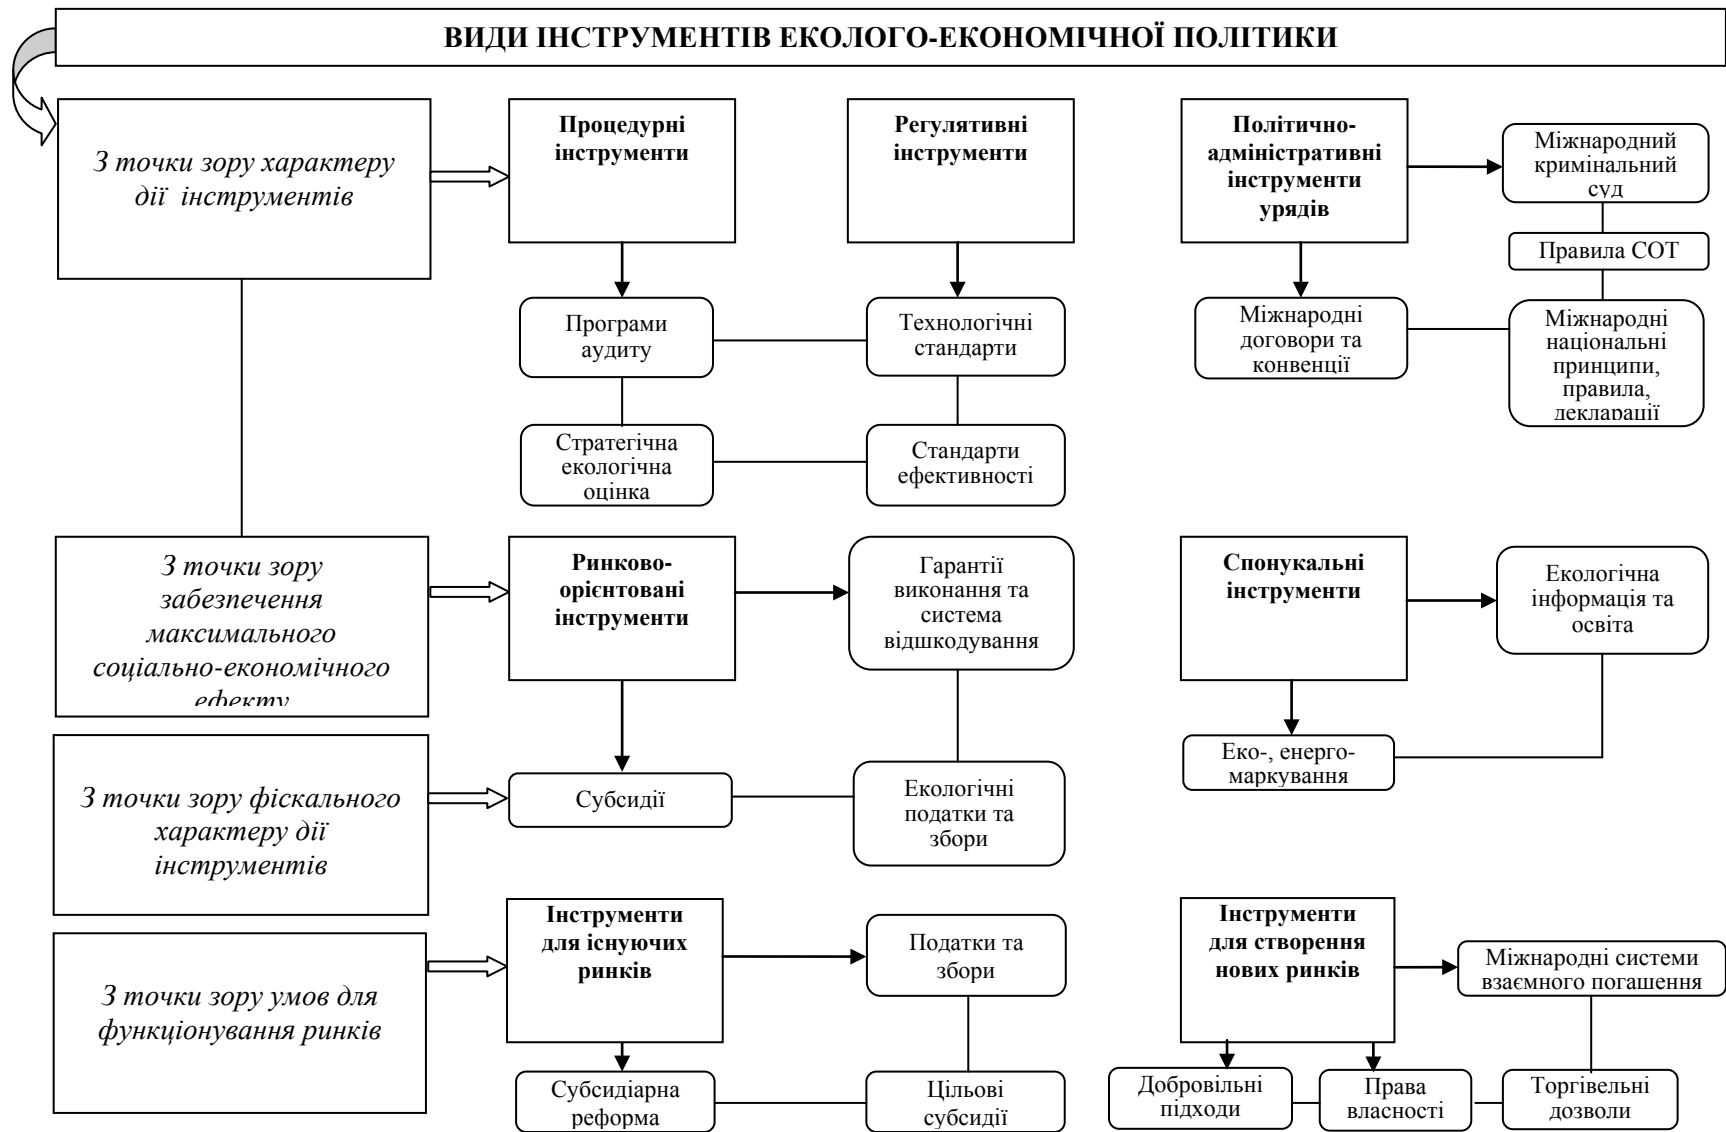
ВИДИ ІНСТРУМЕНТІВ ЕКОЛОГО-ЕКОНОМІЧНОЇ ПОЛІТИКИ

З точки зору характеру дії інструментів

Процедурні інструменти

Регулятивні інструменти

Політично-адміністративні інструменти урядів

Міжнародний кримінальний суд

Правила СОТ

Програми аудиту

Технологічні стандарти

Міжнародні договори та конвенції

Міжнародні національні принципи, правила, декларації

Стратегічна екологічна оцінка

Стандарти ефективності

З точки зору забезпечення максимального соціально-економічного ефекту

Ринково-орієнтовані інструменти

Гарантії виконання та система відшкодування

Спонукальні інструменти

Екологічна інформація та освіта

Еко-, енерго-маркування

З точки зору фіскального характеру дії інструментів

Субсидії

Екологічні податки та збори

З точки зору умов для функціонування ринків

Інструменти для існуючих ринків

Податки та збори

Інструменти для створення нових ринків

Міжнародні системи взаємного погашення

Субсидіарна реформа

Цільові субсидії

Добровільні підходи

Права власності

Торгівельні дозволи